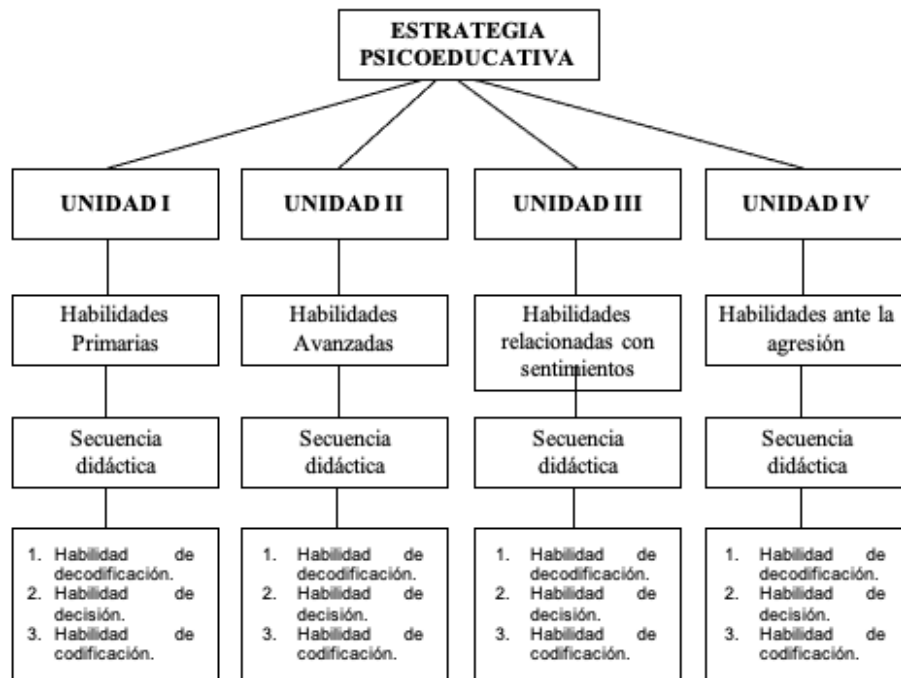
ESTRATEGIA PSICOEDUCATIVA

UNIDAD I

Habilidades Primarias

Secuencia didáctica

1. Habilidad de decodificación.
2. Habilidad de decisión.
3. Habilidad de codificación.

UNIDAD II

Habilidades Avanzadas

Secuencia didáctica

1. Habilidad de decodificación.
2. Habilidad de decisión.
3. Habilidad de codificación.

UNIDAD III

Habilidades relacionadas con sentimientos

Secuencia didáctica

1. Habilidad de decodificación.
2. Habilidad de decisión.
3. Habilidad de codificación.

UNIDAD IV

Habilidades ante la agresión

Secuencia didáctica

1. Habilidad de decodificación.
2. Habilidad de decisión.
3. Habilidad de codificación.